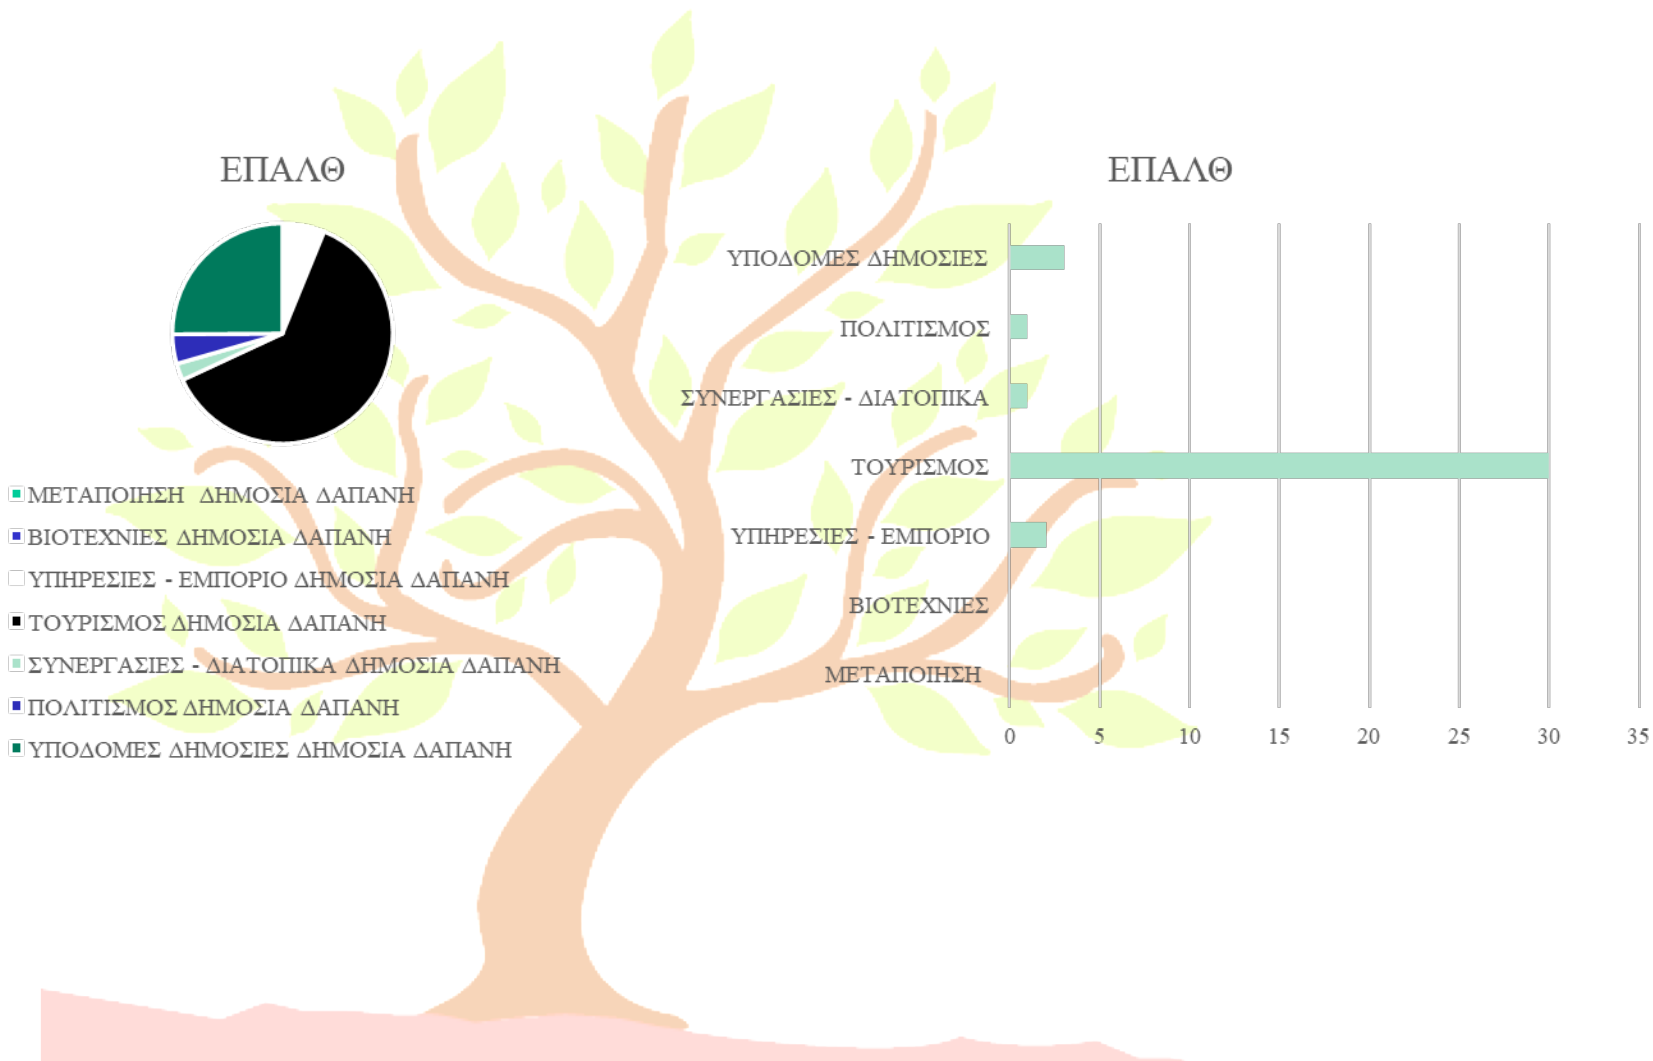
ΕΠΑΛΘ

ΜΕΤΑΠΟΙΗΣΗ ΔΗΜΟΣΙΑ ΔΑΠΑΝΗ
ΒΙΟΤΕΧΝΙΕΣ ΔΗΜΟΣΙΑ ΔΑΠΑΝΗ
ΥΠΗΡΕΣΙΕΣ - ΕΜΠΟΡΙΟ ΔΗΜΟΣΙΑ ΔΑΠΑΝΗ
ΤΟΥΡΙΣΜΟΣ ΔΗΜΟΣΙΑ ΔΑΠΑΝΗ
ΣΥΝΕΡΓΑΣΙΕΣ - ΔΙΑΤΟΠΙΚΑ ΔΗΜΟΣΙΑ ΔΑΠΑΝΗ
ΠΟΛΙΤΙΣΜΟΣ ΔΗΜΟΣΙΑ ΔΑΠΑΝΗ
ΥΠΟΔΟΜΕΣ ΔΗΜΟΣΙΕΣ ΔΗΜΟΣΙΑ ΔΑΠΑΝΗ

ΕΠΑΛΘ

ΥΠΟΔΟΜΕΣ ΔΗΜΟΣΙΕΣ
ΠΟΛΙΤΙΣΜΟΣ
ΣΥΝΕΡΓΑΣΙΕΣ - ΔΙΑΤΟΠΙΚΑ
ΤΟΥΡΙΣΜΟΣ
ΥΠΗΡΕΣΙΕΣ - ΕΜΠΟΡΙΟ
ΒΙΟΤΕΧΝΙΕΣ
ΜΕΤΑΠΟΙΗΣΗ

0 5 10 15 20 25 30 35